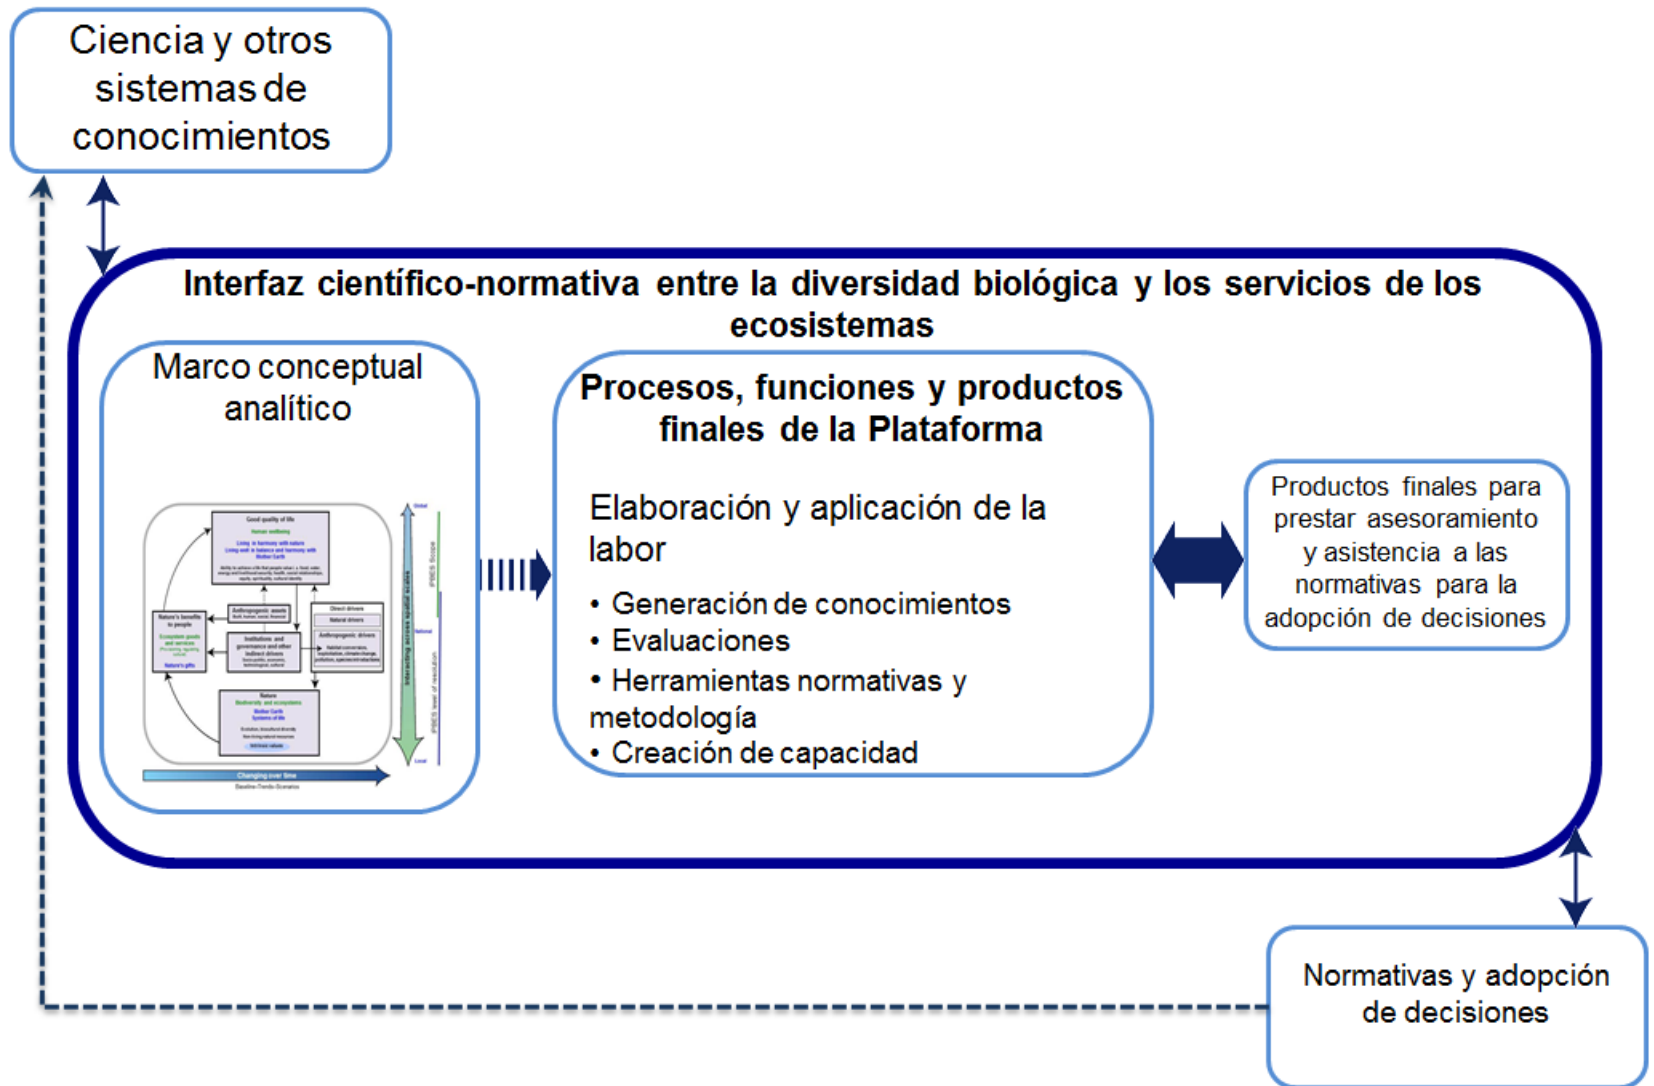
Ciencia y otros sistemas de conocimientos

Interfaz científico-normativa entre la diversidad biológica y los servicios de los ecosistemas

Marco conceptual analítico

Good quality of life
Human wellbeing
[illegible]
Nature's benefits to people
Anthropogenic assets
Direct drivers
Natural drivers
Anthropogenic drivers
Institutions and governance and other indirect drivers
Nature
Biodiversity and ecosystems
Changing over time
Baseline-Trends-Scenarios
Interacting across spatial scales
IPBES Scope
IPBES level of resolution
Global
National
Local

Procesos, funciones y productos finales de la Plataforma

Elaboración y aplicación de la labor

• Generación de conocimientos
• Evaluaciones
• Herramientas normativas y metodología
• Creación de capacidad

Productos finales para prestar asesoramiento y asistencia a las normativas para la adopción de decisiones

Normativas y adopción de decisiones